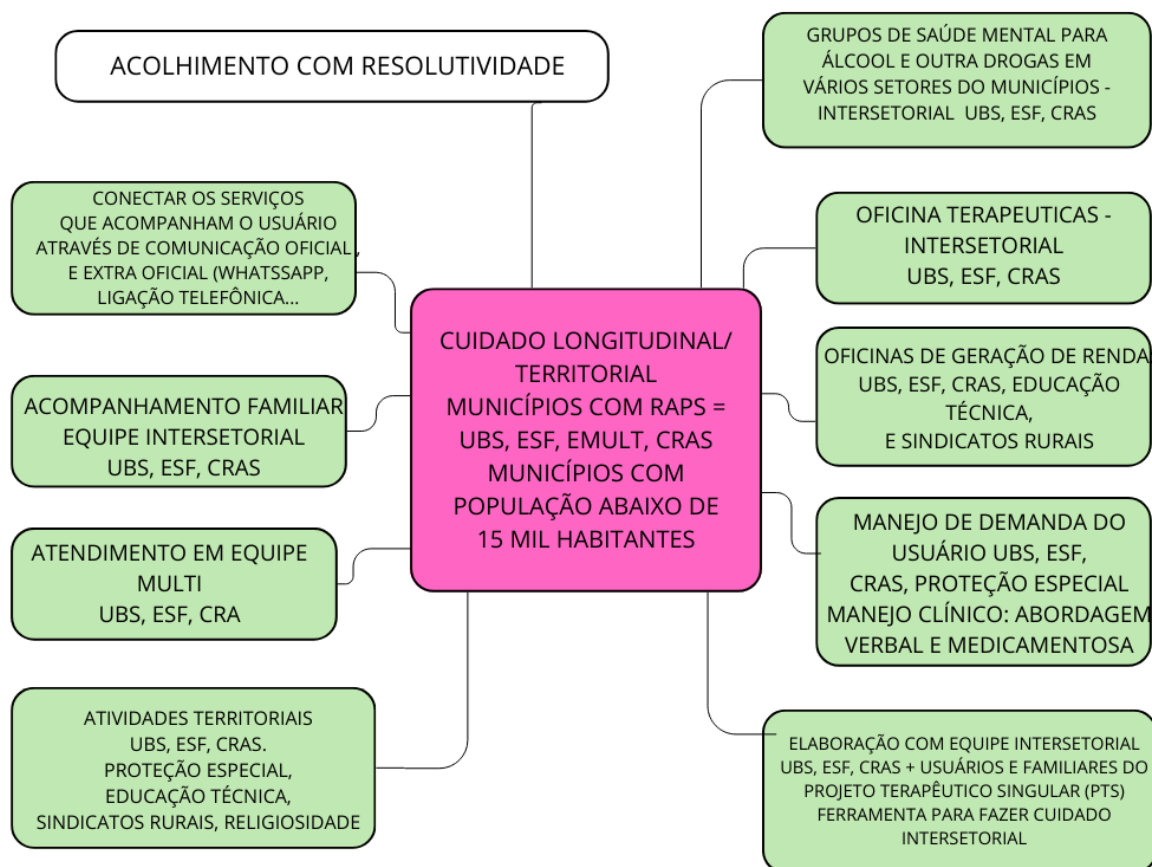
ACOLHIMENTO COM RESOLUTIVIDADE

GRUPOS DE SAÚDE MENTAL PARA ÁLCOOL E OUTRA DROGAS EM VÁRIOS SETORES DO MUNICÍPIOS - INTERSETORIAL UBS, ESF, CRAS

CONECTAR OS SERVIÇOS QUE ACOMPANHAM O USUÁRIO ATRAVÉS DE COMUNICAÇÃO OFICIAL , E EXTRA OFICIAL (WHATSSAPP, LIGAÇÃO TELEFÔNICA...

OFICINA TERAPEUTICAS - INTERSETORIAL UBS, ESF, CRAS

CUIDADO LONGITUDINAL/ TERRITORIAL MUNICÍPIOS COM RAPS = UBS, ESF, EMULT, CRAS MUNICÍPIOS COM POPULAÇÃO ABAIXO DE 15 MIL HABITANTES

OFICINAS DE GERAÇÃO DE RENDA UBS, ESF, CRAS, EDUCAÇÃO TÉCNICA, E SINDICATOS RURAIS

ACOMPANHAMENTO FAMILIAR EQUIPE INTERSETORIAL UBS, ESF, CRAS

MANEJO DE DEMANDA DO USUÁRIO UBS, ESF, CRAS, PROTEÇÃO ESPECIAL MANEJO CLÍNICO: ABORDAGEM VERBAL E MEDICAMENTOSA

ATENDIMENTO EM EQUIPE MULTI UBS, ESF, CRA

ATIVIDADES TERRITORIAIS UBS, ESF, CRAS. PROTEÇÃO ESPECIAL, EDUCAÇÃO TÉCNICA, SINDICATOS RURAIS, RELIGIOSIDADE

ELABORAÇÃO COM EQUIPE INTERSETORIAL UBS, ESF, CRAS + USUÁRIOS E FAMILIARES DO PROJETO TERAPÊUTICO SINGULAR (PTS) FERRAMENTA PARA FAZER CUIDADO INTERSETORIAL